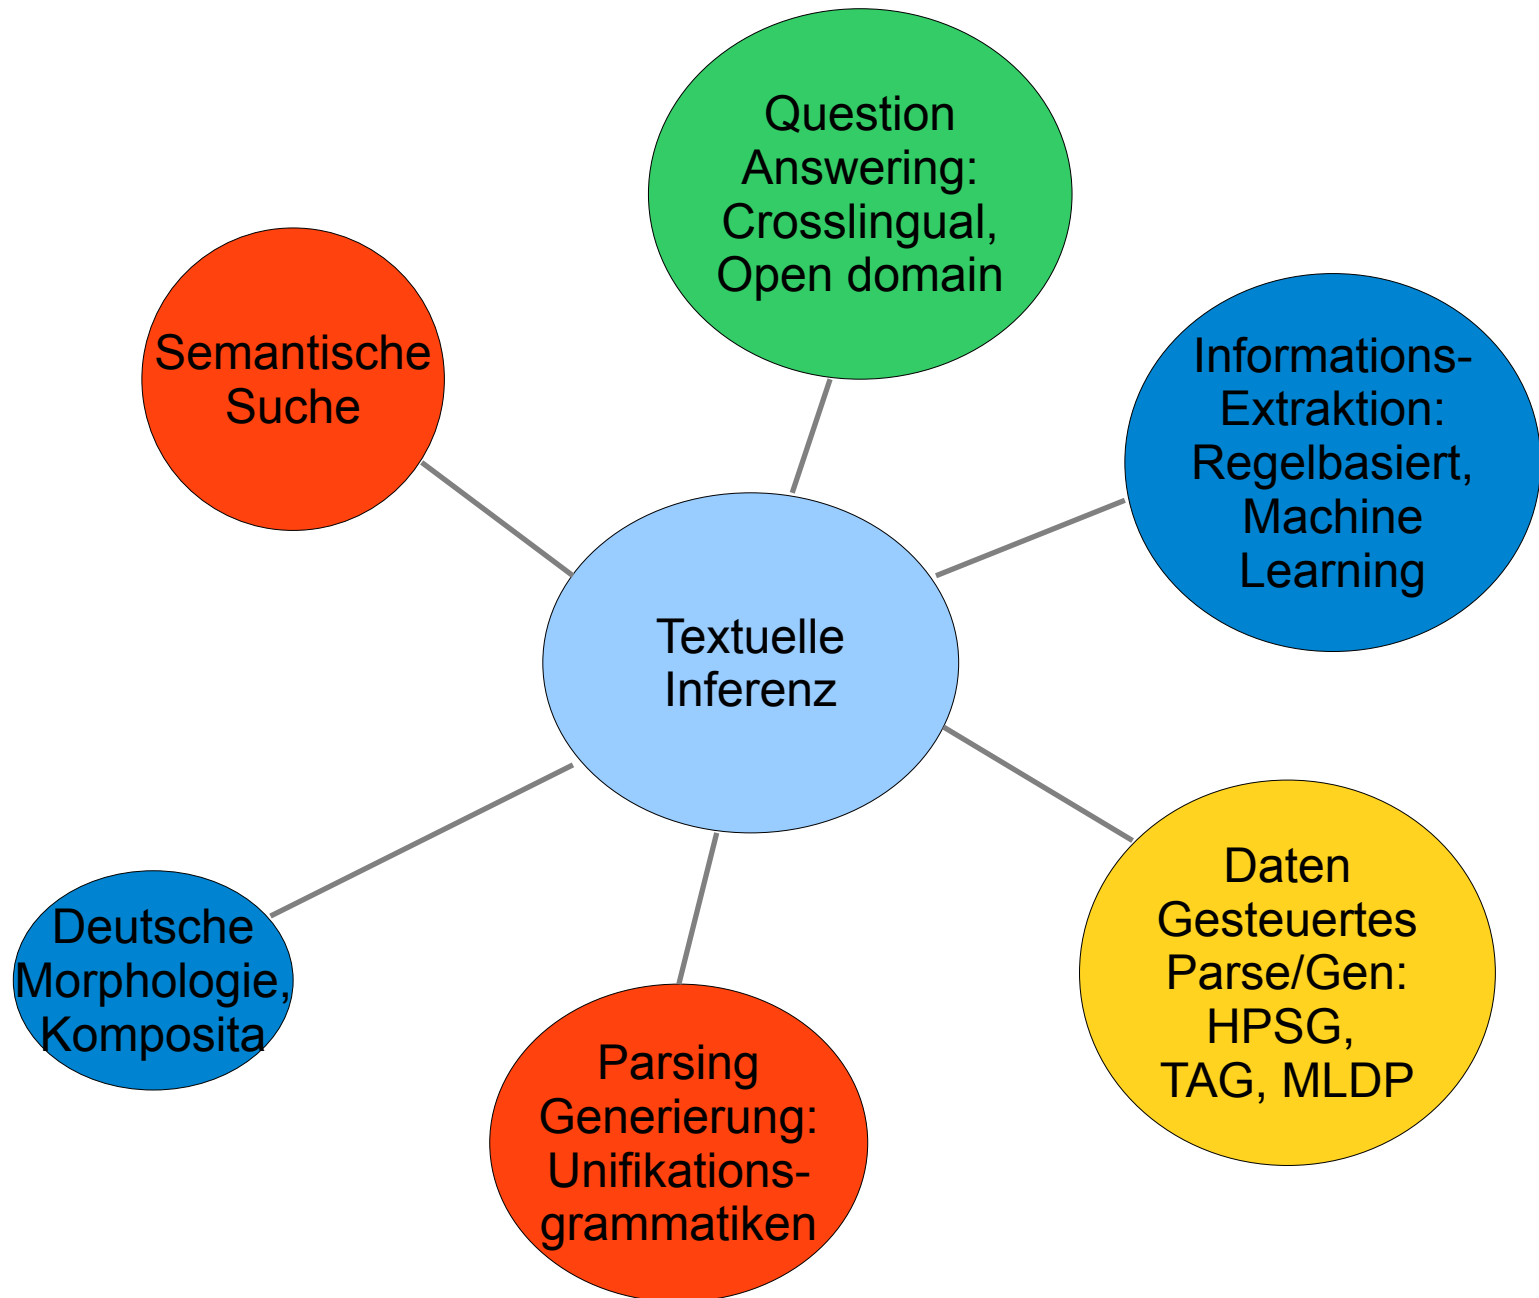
Question Answering: Crosslingual, Open domain

Semantische Suche

Informations-Extraktion: Regelbasiert, Machine Learning

Textuelle Inferenz

Daten Gesteuertes Parse/Gen: HPSG, TAG, MLDP

Deutsche Morphologie, Komposita

Parsing Generierung: Unifikations-grammatiken